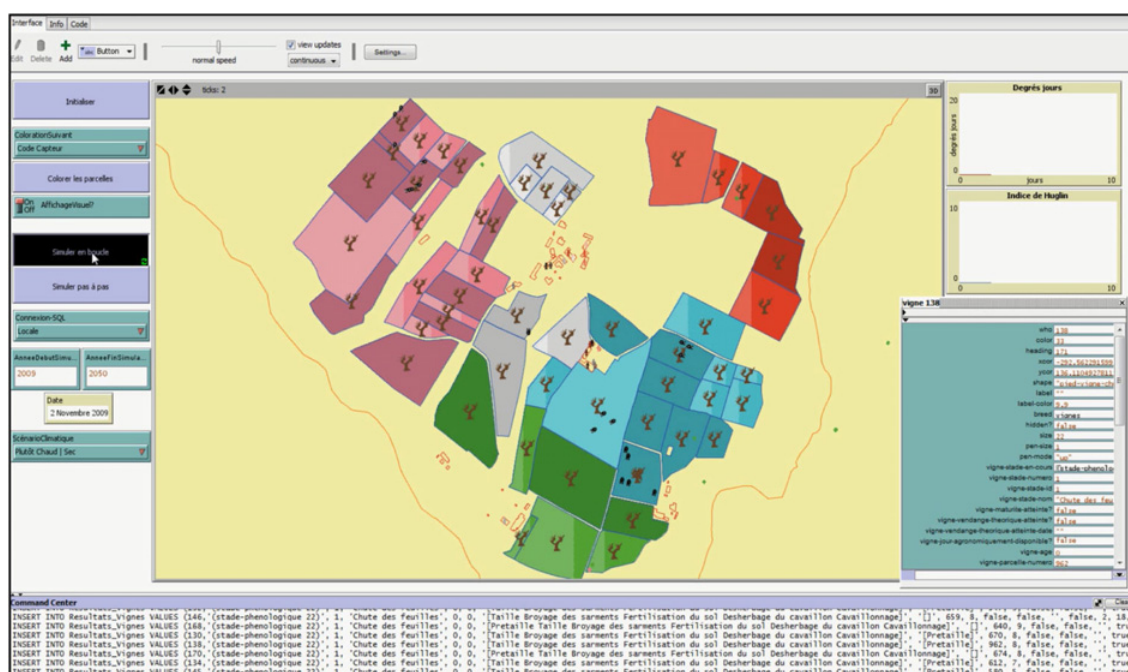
Interface Info Code

Edit Delete Add Button

normal speed

view updates
continuous

Settings...

Initialiser

ColorationSuivant
Code Capteur

Colorer les parcelles

On Off AffichageVisuel?

Simuler en boucle

Simuler pas à pas

Connexion-SQL
Locale

AnneeDebutSimu... 2009
AnneeFinSimula... 2050

Date
2 Novembre 2009

ScénarioClimatique
Plutôt Chaud | Sec

ticks: 2

30

Degrés jours
20
degrés jours
0
jours
10

Indice de Huglin
10
0
0
10

vigne 138
who 138
color 33
heading 171
xcor -282.562291598
ycor 136.1104927811
shape "pied-vigne-ch
label ""
label-color 9.9
breed vignes
hidden? false
size 22
pen-size 1
pen-mode "up"
vigne-stade-en-cours [stade-phenolo
vigne-stade-numero 1
vigne-stade-id 1
vigne-stade-nom "Chute des feu
vigne-maturite-atteinte? false
vigne-vendange-theorique-atteinte? false
vigne-vendange-theorique-atteinte-date ""
vigne-jour-agronomiquement-disponible? false
vigne-age 0
vigne-parcelle-numero 962

Command Center
INSERT INTO Resultats_Vignes VALUES (146,'(stade-phenologique 22)', 1, 'Chute des feuilles', 0, 0, '[Taille Broyage des sarments Fertilisation du sol Desherbage du cavaillon Cavaillonnage]', '[]', 659, 8, false, false, '', false, 2, 18,
INSERT INTO Resultats_Vignes VALUES (168,'(stade-phenologique 22)', 1, 'Chute des feuilles', 0, 0, '[Pretaille Taille Broyage des sarments Fertilisation du sol Desherbage du cavaillon Cavaillonnage]', '[]', 640, 9, false, false, '', tr
INSERT INTO Resultats_Vignes VALUES (130,'(stade-phenologique 22)', 1, 'Chute des feuilles', 0, 0, '[Taille Broyage des sarments Fertilisation du sol Desherbage du cavaillon Cavaillonnage]', '[Pretaille]', 670, 8, false, false, '', tru
INSERT INTO Resultats_Vignes VALUES (138,'(stade-phenologique 22)', 1, 'Chute des feuilles', 0, 0, '[Taille Broyage des sarments Fertilisation du sol Desherbage du cavaillon Cavaillonnage]', '[Pretaille]', 962, 8, false, false, '', tru
INSERT INTO Resultats_Vignes VALUES (170,'(stade-phenologique 22)', 1, 'Chute des feuilles', 0, 0, '[Pretaille Taille Broyage des sarments Fertilisation du sol Desherbage du cavaillon Cavaillonnage]', '[Pretaille]', 674, 8, false, false, '', tr
INSERT INTO Resultats_Vignes VALUES (134,'(stade-phenologique 22)', 1, 'Chute des feuilles', 0, 0, '[Taille Broyage des sarments Fertilisation du sol Desherbage du cavaillon Cavaillonnage]', '[Pretaille]', 612, 7, false, false, '', tru